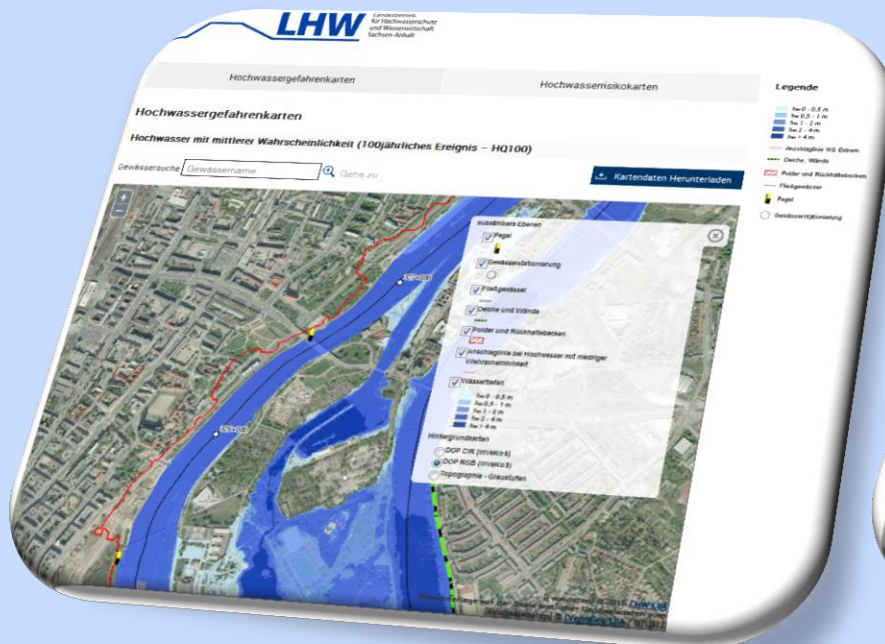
LHW Landesbetrieb für Hochwasserschutz und Wasserwirtschaft Sachsen-Anhalt

Hochwassergefahrenkarten

Hochwasserrisikokarten

Legende

hw 0 - 0,5 m
hw 0,5 - 1 m
hw 1 - 2 m
hw 2 - 4 m
hw > 4 m
Anschlaglinie HQ Extrem
Deiche, Wände
Polder und Rückhaltebecken
Fließgewässer
Pegel
Gewässerstationierung

Hochwassergefahrenkarten

Hochwasser mit mittlerer Wahrscheinlichkeit (100jährliches Ereignis – HQ100)

Gewässersuche Gewässername Gehe zu

Kartendaten Herunterladen

auswählbare Ebenen
Pegel
Gewässerstationierung
Fließgewässer
Deiche und Wände
Polder und Rückhaltebecken
Anschlaglinie bei Hochwasser mit niedriger Wahrscheinlichkeit
Wassertiefen
hw 0 - 0,5 m
hw 0,5 - 1 m
hw 1 - 2 m
hw 2 - 4 m
hw > 4 m
Hintergrundkarten
DOP CIR (InVeKoS)
DOP RGB (InVeKoS)
Topographie - Graustufen

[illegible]
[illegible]